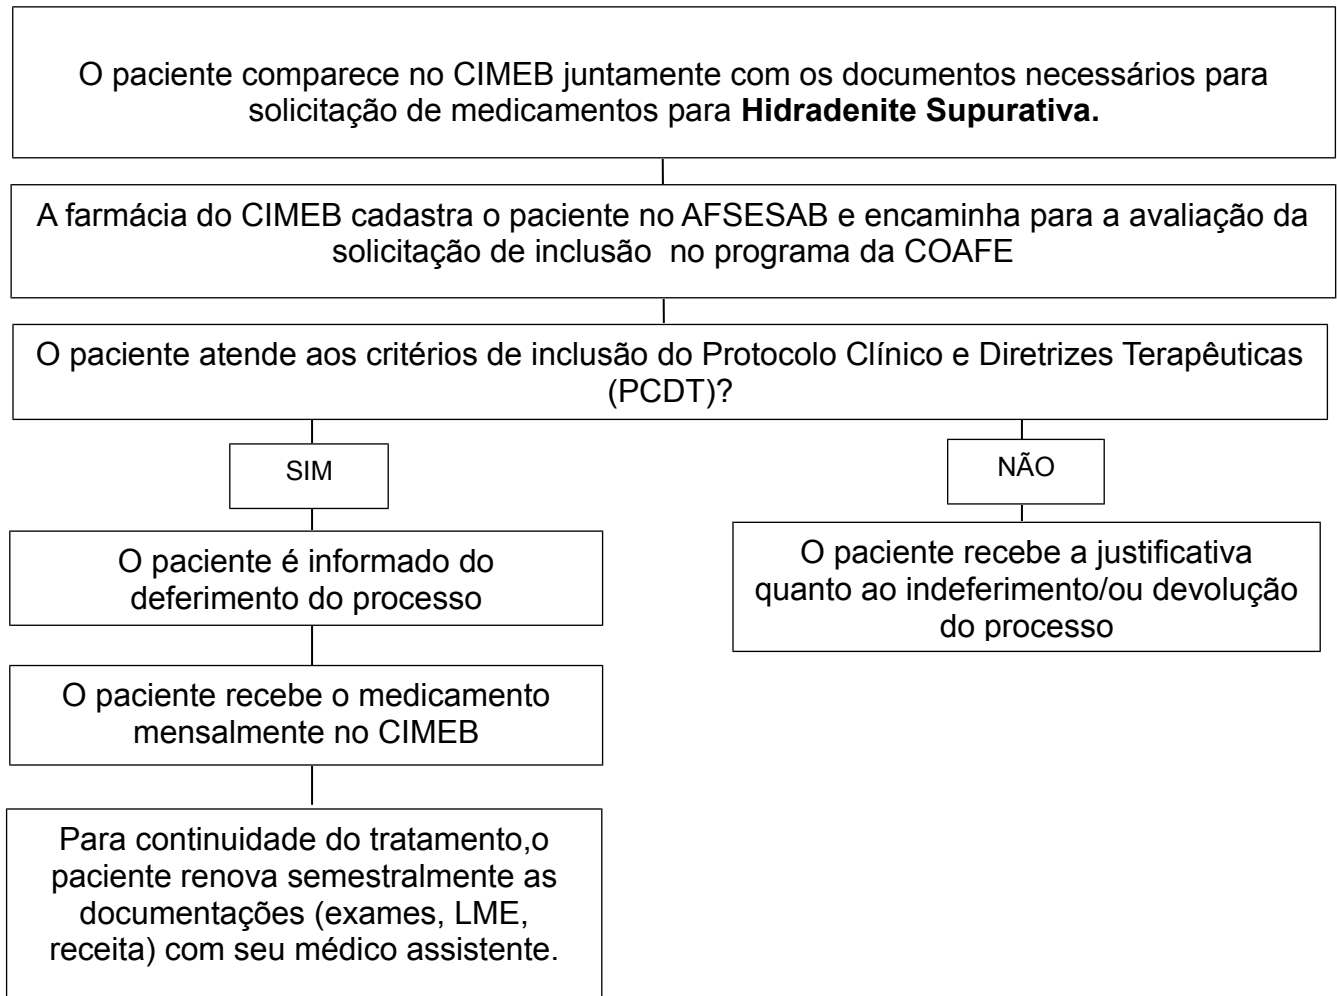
O paciente comparece no CIMEB juntamente com os documentos necessários para solicitação de medicamentos para **Hidradenite Supurativa.**

A farmácia do CIMEB cadastra o paciente no AFSESAB e encaminha para a avaliação da solicitação de inclusão no programa da COAFE

O paciente atende aos critérios de inclusão do Protocolo Clínico e Diretrizes Terapêuticas (PCDT)?

SIM

NÃO

O paciente é informado do deferimento do processo

O paciente recebe o medicamento mensalmente no CIMEB

Para continuidade do tratamento,o paciente renova semestralmente as documentações (exames, LME, receita) com seu médico assistente.

O paciente recebe a justificativa quanto ao indeferimento/ou devolução do processo